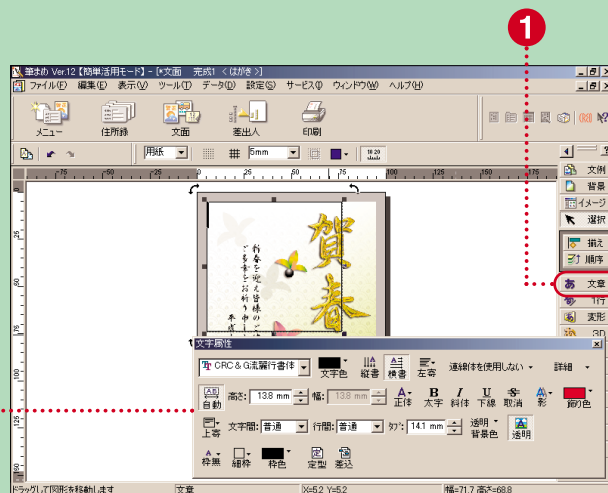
❶

筆まめ Ver.12【簡単活用モード】- [*文面　完成1 <はがき>]

ファイル(F)　編集(E)　表示(V)　ツール(T)　データ(D)　設定(S)　サービス(R)　ウィンドウ(W)　ヘルプ(H)

メニュー　住所録　文面　差出人　印刷

用紙　5mm

文例　背景　イメージ　選択　揃え　順序　文章　1行　変形　3D

賀春

新春を迎え皆様のご　ご多幸をお祈り申し　平成

文字属性

CRC＆G流麗行書体　文字色　縦書　横書　左寄　連綿体を使用しない　詳細

自動　高さ: 13.8 mm　幅: 13.8 mm　正体　太字　斜体　下線　取消　影　節り色

上寄　文字間: 普通　行間: 普通　タブ: 14.1 mm　透明 背景色　透明

枠無　細枠　枠色　定型　差込

ドラッグして図形を移動します　文章　X=5.2 Y=5.2　幅=71.7 高さ=68.8